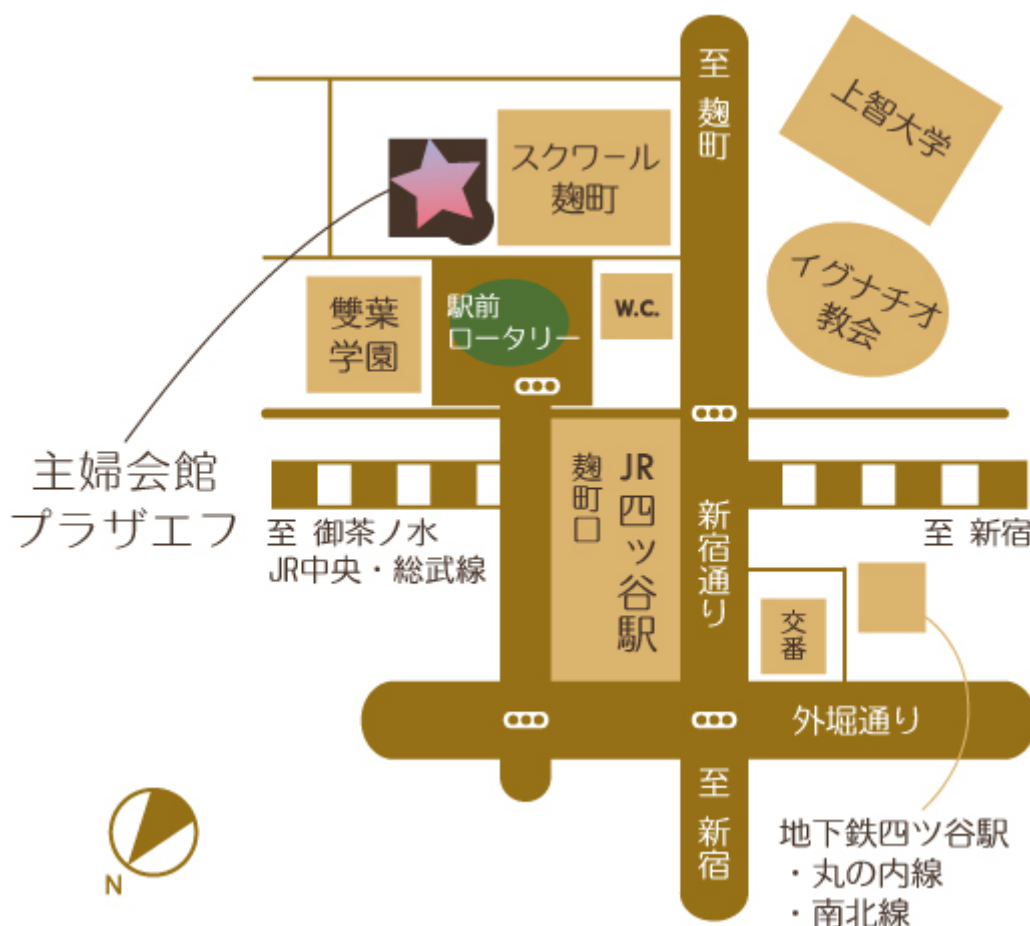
至 麹町

上智大学

スクワール 麹町

イグナチオ 教会

雙葉 学園

駅前 ロータリー

W.C.

主婦会館 プラザエフ

麹町口

JR 四ッ谷駅

新宿通り

至 御茶ノ水 JR中央・総武線

至 新宿

交番

外堀通り

至 新宿

地下鉄四ツ谷駅
・丸の内線
・南北線

N